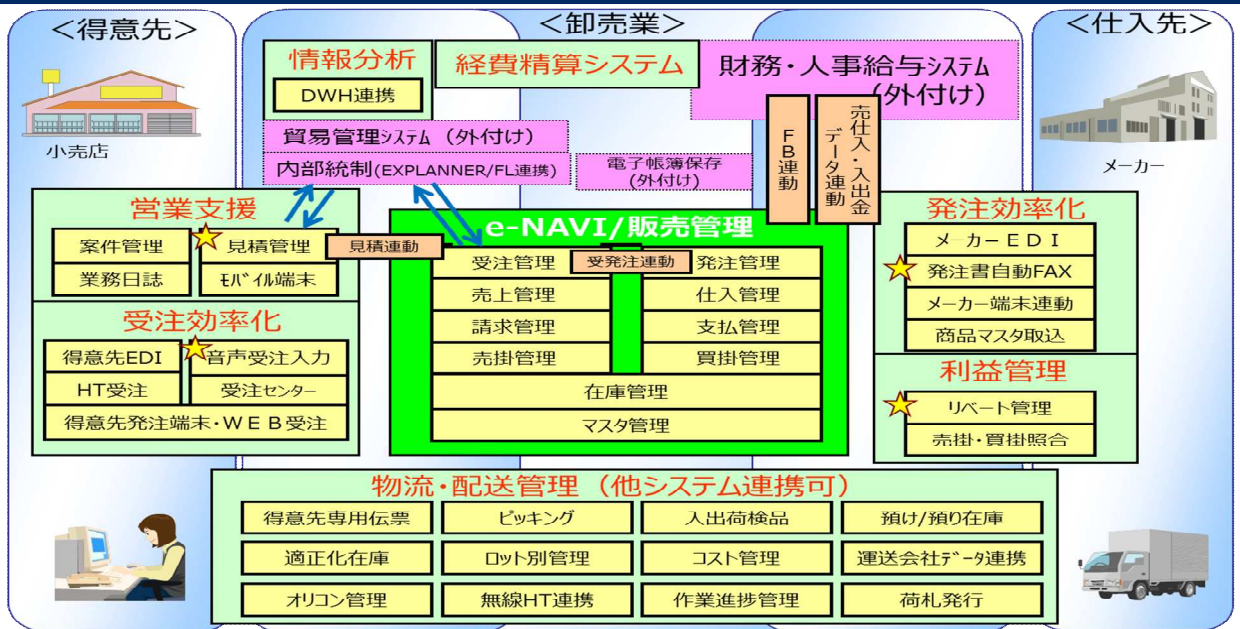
<得意先>

小売店

<卸売業>

<仕入先>

メーカー

情報分析

DWH連携

経費精算システム

財務・人事給与システム（外付け）

FB連動

売上・入出金データ連動

貿易管理システム（外付け）

内部統制(EXPLANNER/FL連携)

電子帳簿保存（外付け）

営業支援

案件管理

見積管理

業務日誌

モバイル端末

見積連動

e-NAVI/販売管理

受注管理

受発注連動

発注管理

売上管理

仕入管理

請求管理

支払管理

売掛管理

買掛管理

在庫管理

マスタ管理

発注効率化

メーカーEDI

発注書自動FAX

メーカー端末連動

商品マスタ取込

受注効率化

得意先EDI

音声受注入力

HT受注

受注センター

得意先発注端末・WEB受注

利益管理

リベート管理

売掛・買掛照合

物流・配送管理（他システム連携可）

得意先専用伝票

ピッキング

入出荷検品

預け/預り在庫

適正化在庫

ロット別管理

コスト管理

運送会社データ連携

オリコン管理

無線HT連携

作業進捗管理

荷札発行